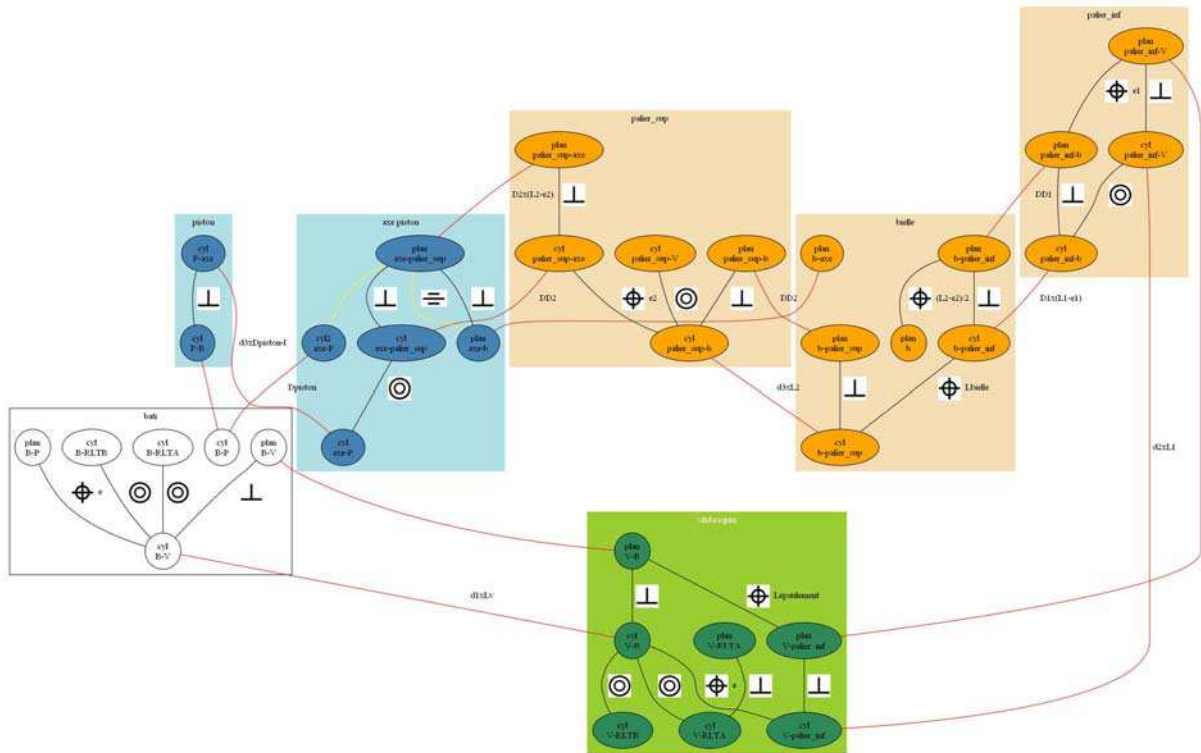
palier_inf

plan
palier_inf-V

e1

plan
palier_inf-b

cyl
palier_inf-V

DD1

cyl
palier_inf-b

palier_sup

plan
palier_sup-axe

D2x(L2-e2)

cyl
palier_sup-axe

cyl
palier_sup-V

plan
palier_sup-b

DD2

e2

DD2

cyl
palier_sup-b

bielle

plan
b-axe

plan
b-palier_inf

(L2-e2)/2

D1x(L1-e1)

plan
b

plan
b-palier_sup

cyl
b-palier_inf

d3xL2

Lbielle

cyl
b-palier_sup

piston

cyl
P-axe

cyl
P-B

axe piston

plan
axe-palier_sup

cyl2
axe-P

cyl
axe-palier_sup

plan
axe-b

d3xDpiston-l

Dpiston

cyl
axe-P

bati

plan
B-P

cyl
B-RLTB

cyl
B-RLTA

cyl
B-P

plan
B-V

e

cyl
B-V

vilebrequin

plan
V-B

Lepaulement

d1xLv

cyl
V-B

plan
V-RLTA

plan
V-palier_inf

e

cyl
V-RLTB

cyl
V-RLTA

cyl
V-palier_inf

d2xL1